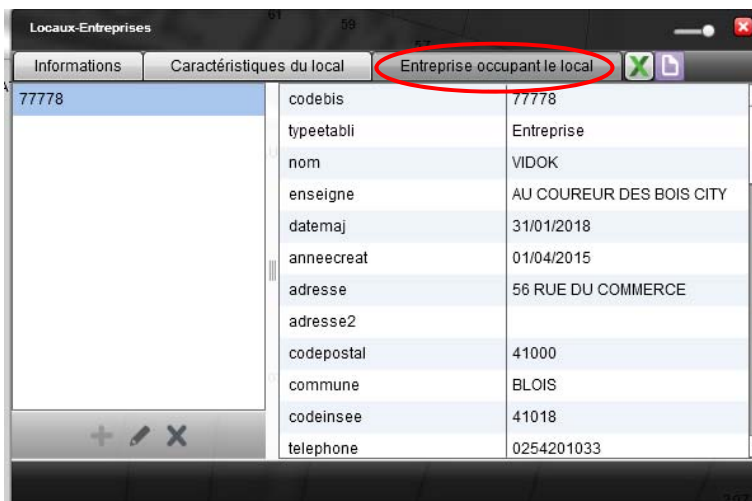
Locaux-Entreprises

Informations | Caractéristiques du local | Entreprise occupant le local

77778

| | |
|---|---|
| codebis | 77778 |
| typeetabli | Entreprise |
| nom | VIDOK |
| enseigne | AU COUREUR DES BOIS CITY |
| datemaj | 31/01/2018 |
| anneecreat | 01/04/2015 |
| adresse | 56 RUE DU COMMERCE |
| adresse2 | |
| codepostal | 41000 |
| commune | BLOIS |
| codeinsee | 41018 |
| telephone | 0254201033 |